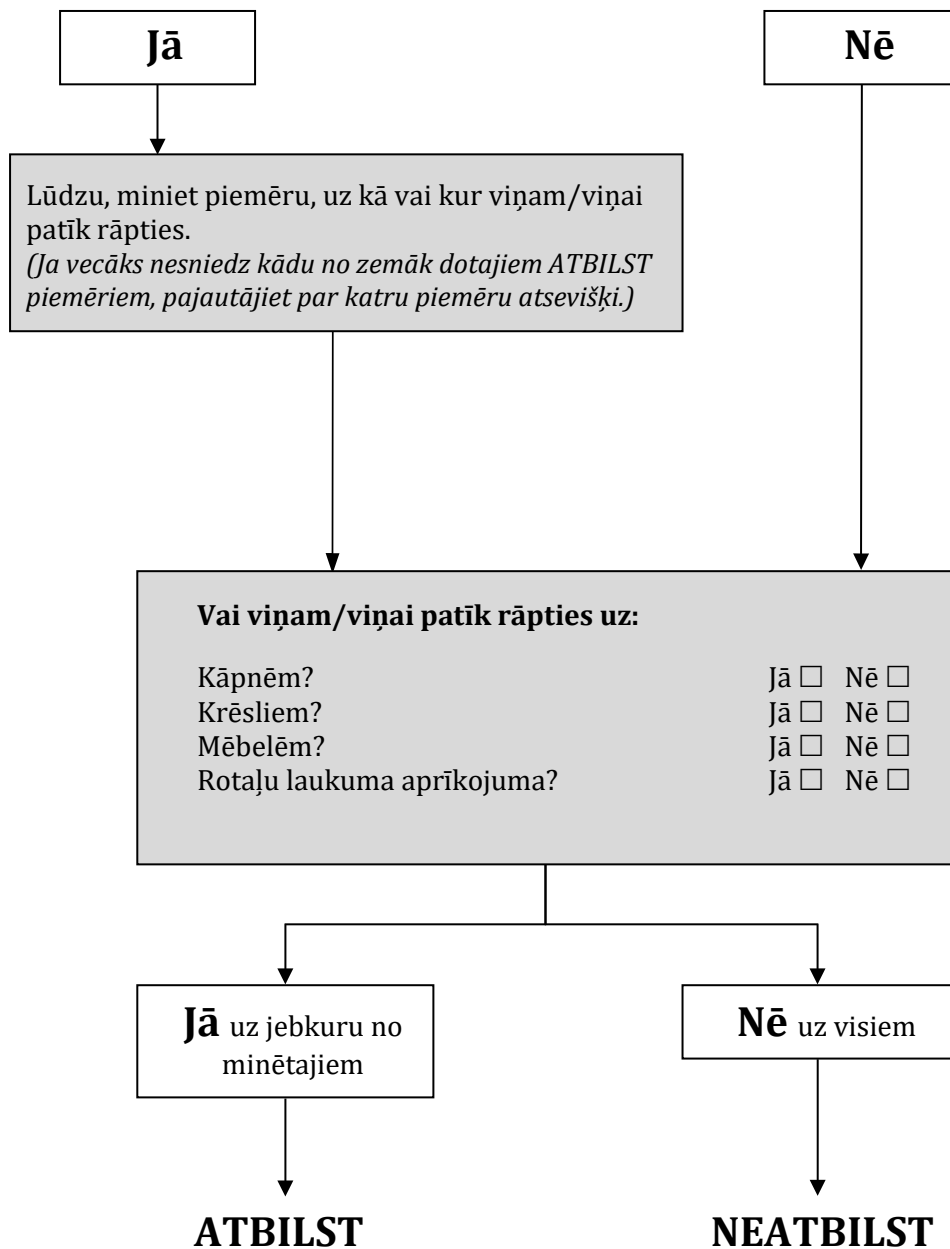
Jā

Nē

Lūdzu, miniet piemēru, uz kā vai kur viņam/viņai patīk rāpties.
(Ja vecāks nesniedz kādu no zemāk dotajiem ATBILST piemēriem, pajautājiet par katru piemēru atsevišķi.)

Vai viņam/viņai patīk rāpties uz:

Kāpnēm? Jā ☐ Nē ☐
Krēsliem? Jā ☐ Nē ☐
Mēbelēm? Jā ☐ Nē ☐
Rotaļu laukuma aprīkojuma? Jā ☐ Nē ☐

Jā uz jebkuru no minētajiem

Nē uz visiem

ATBILST

NEATBILST